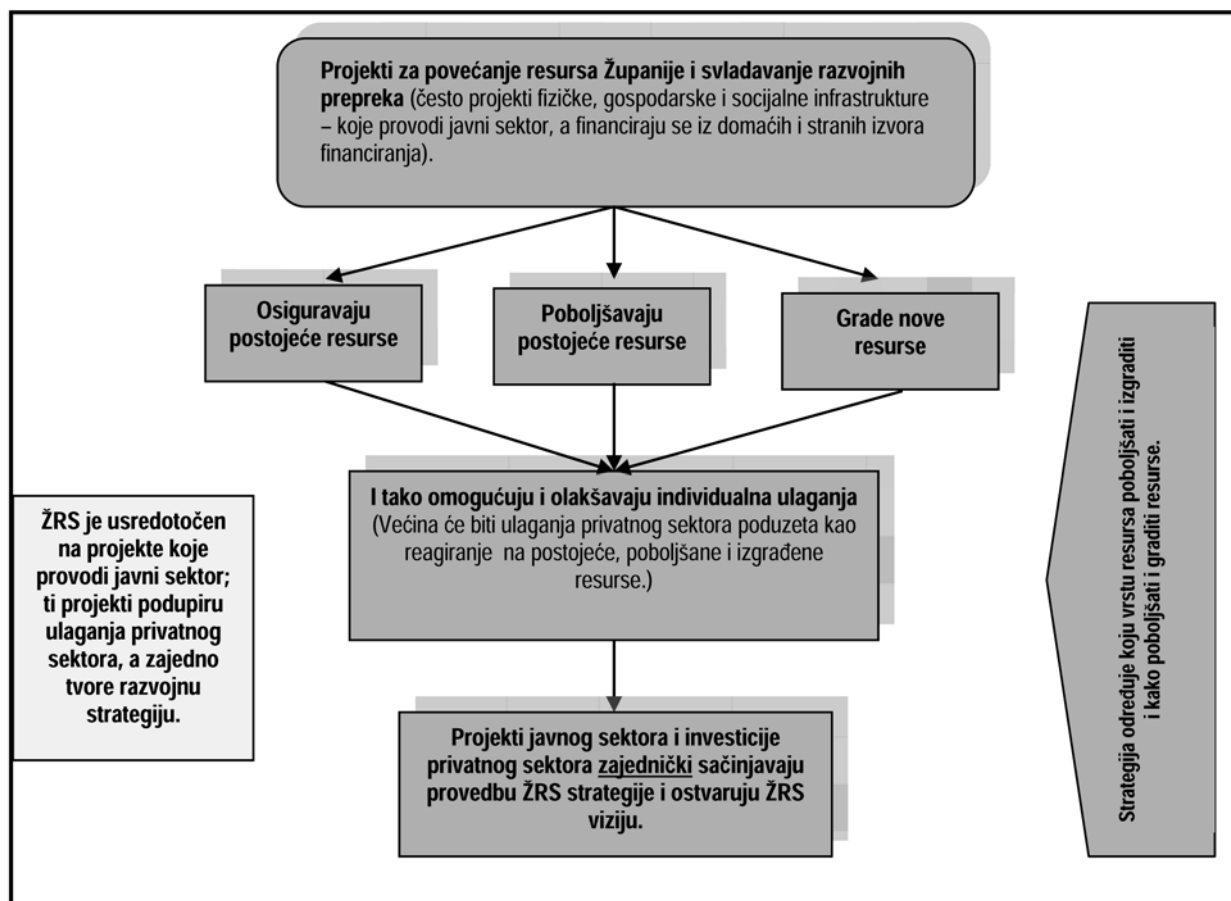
**Projekti za povećanje resursa Županije i svladavanje razvojnih prepreka** (često projekti fizičke, gospodarske i socijalne infrastrukture – koje provodi javni sektor, a financiraju se iz domaćih i stranih izvora financiranja).

**Osiguravaju postojeće resurse**

**Poboljšavaju postojeće resurse**

**Grade nove resurse**

**I tako omogućuju i olakšavaju individualna ulaganja** (Većina će biti ulaganja privatnog sektora poduzeta kao reagiranje na postojeće, poboljšane i izgrađene resurse.)

**ŽRS je usredotočen na projekte koje provodi javni sektor; ti projekti podupiru ulaganja privatnog sektora, a zajedno tvore razvojnu strategiju.**

**Projekti javnog sektora i investicije privatnog sektora zajednički sačinjavaju provedbu ŽRS strategije i ostvaruju ŽRS viziju.**

**Strategija određuje koju vrstu resursa poboljšati i izgraditi i kako poboljšati i graditi resurse.**